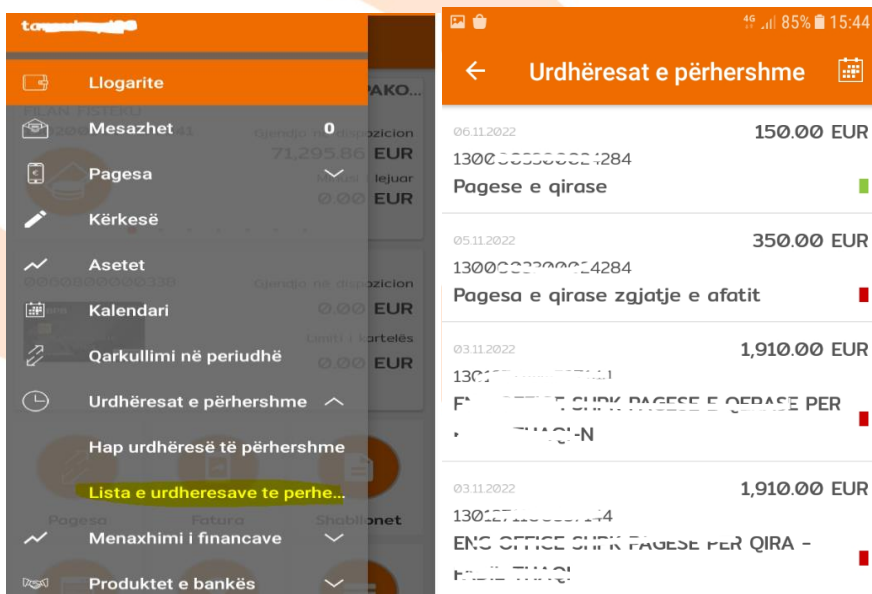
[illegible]

Llogarite

Mesazhet 0

Pagesa

Kërkesë

Asetet

Kalendari

Qarkullimi në periudhë

Urdhëresat e përhershme

Hap urdhëresë të përhershme

Lista e urdheresave te perhe...

Menaxhimi i financave

Produktet e bankës

PAKO...
Gjendja në dispozicion
71,295.86 EUR
0.00 EUR
Gjendja në dispozicion
0.00 EUR
Limiti i kartelës
0.00 EUR
Pagesa
Fatura
Shobiljonet

4G 85% 15:44

Urdhëresat e përhershme

06.11.2022
150.00 EUR
1300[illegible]4284
Pagese e qirase

05.11.2022
350.00 EUR
1300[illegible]4284
Pagesa e qirase zgjatje e afatit

03.11.2022
1,910.00 EUR
130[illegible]
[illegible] SHPK PAGESE E QERASE PER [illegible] THAQI-N

03.11.2022
1,910.00 EUR
130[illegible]44
ENG OFFICE SHPK PAGESE PER QIRA - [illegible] THAQI